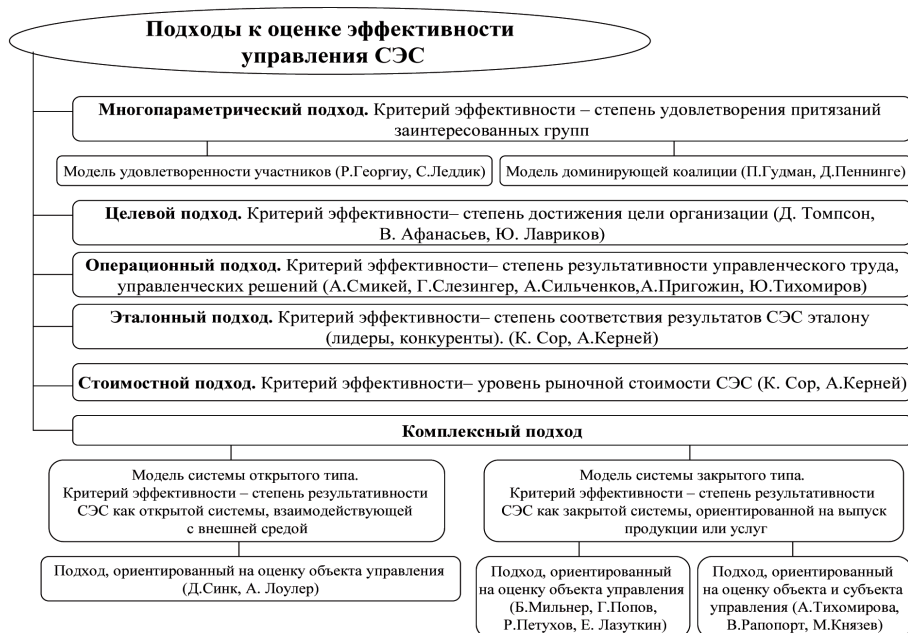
Подходы к оценке эффективности управления СЭС

**Многопараметрический подход.** Критерий эффективности – степень удовлетворения притязаний заинтересованных групп

Модель удовлетворенности участников (Р.Георгиу, С.Леддик)

Модель доминирующей коалиции (П.Гудман, Д.Пеннинге)

**Целевой подход.** Критерий эффективности– степень достижения цели организации (Д. Томпсон, В. Афанасьев, Ю. Лавриков)

**Операционный подход.** Критерий эффективности– степень результативности управленческого труда, управленческих решений (А.Смикей, Г.Слезингер, А.Сильченков,А.Пригожин, Ю.Тихомиров)

**Эталонный подход.** Критерий эффективности– степень соответствия результатов СЭС эталону (лидеры, конкуренты). (К. Сор, А.Керней)

**Стоимостной подход.** Критерий эффективности– уровень рыночной стоимости СЭС (К. Сор, А.Керней)

**Комплексный подход**

Модель системы открытого типа. Критерий эффективности – степень результативности СЭС как открытой системы, взаимодействующей с внешней средой

Модель системы закрытого типа. Критерий эффективности – степень результативности СЭС как закрытой системы, ориентированной на выпуск продукции или услуг

Подход, ориентированный на оценку объекта управления (Д.Синк, А. Лоулер)

Подход, ориентированный на оценку объекта управления (Б.Мильнер, Г.Попов, Р.Петухов, Е. Лазуткин)

Подход, ориентированный на оценку объекта и субъекта управления (А.Тихомирова, В.Рапопорт, М.Князев)